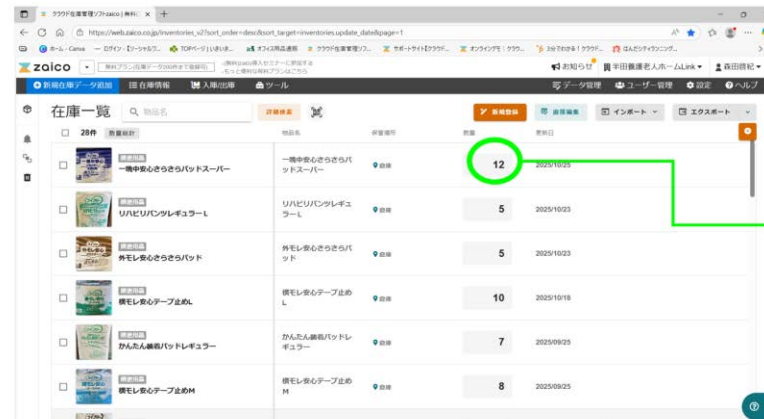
クラウド在庫管理ソフトzaico | 無料 ×

https://web.zaico.co.jp/inventories_v2?sort_order=desc&sort_target=inventories.update_date&page=1

ホーム - Canva　ログイン【ツーシャル】...　TOPページ | いきいき...　オフィス用品通販　クラウド在庫管理ソフ...　サポートサイト【クラウド...　オンラインデモ：クラウ...　3分でわかる！クラウド...　はんだンディライフニング...

zaico　無料プラン(在庫データ200件まで登録可)　お知らせ　半田養護老人ホームLink　森田　日記

新規在庫データ追加　在庫情報　入庫/出庫　ツール　データ管理　ユーザー管理　設定　ヘルプ

在庫一覧　物品名　詳細検索　新規登録　一括編集　インポート　エクスポート

28件　数量統計

| | 物品名 | 保管場所 | 数量 | 更新日 |
|---|---|---|---|---|
| 横型消耗 一晩中安心さらさらパッドスーパー | 一晩中安心さらさらパッドスーパー | 倉庫 | 12 | 2025/10/25 |
| 横型消耗 リハビリパンツレギュラーL | リハビリパンツレギュラーL | 倉庫 | 5 | 2025/10/23 |
| 横型消耗 外モレ安心さらさらパッド | 外モレ安心さらさらパッド | 倉庫 | 5 | 2025/10/23 |
| 横型消耗 横モレ安心テープ止めL | 横モレ安心テープ止めL | 倉庫 | 10 | 2025/10/18 |
| 横型消耗 かんたん装着パッドレギュラー | かんたん装着パッドレギュラー | 倉庫 | 7 | 2025/09/25 |
| 横型消耗 横モレ安心テープ止めM | 横モレ安心テープ止めM | 倉庫 | 8 | 2025/09/25 |